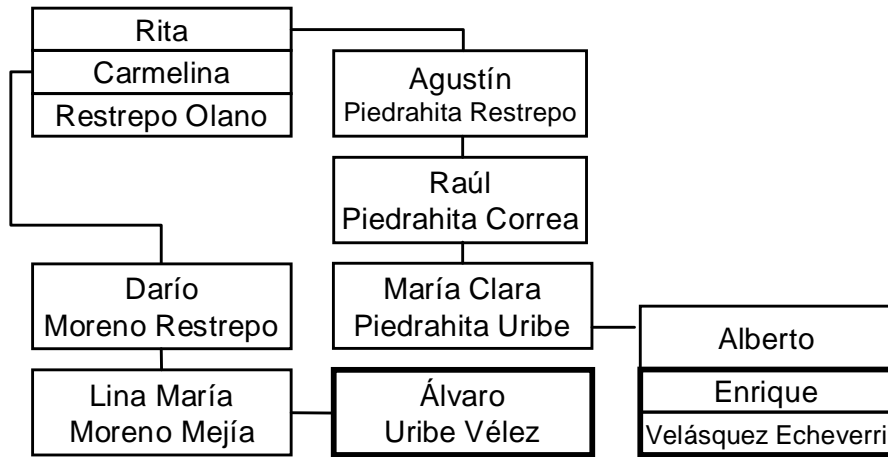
Rita
Carmelina
Restrepo Olano

Agustín
Piedrahita Restrepo

Raúl
Piedrahita Correa

Darío
Moreno Restrepo

María Clara
Piedrahita Uribe

Alberto
Enrique
Velásquez Echeverri

Lina María
Moreno Mejía

Álvaro
Uribe Vélez